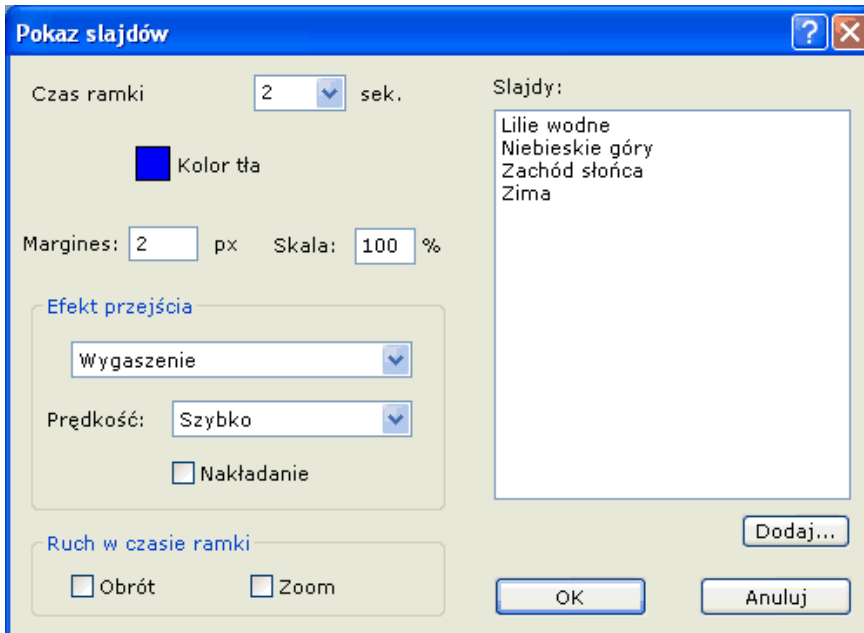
Pokaz slajdów

Czas ramki 2 sek.

Kolor tła

Margines: 2 px Skala: 100 %

Efekt przejścia

Wygaszenie

Prędkość: Szybko

Nakładanie

Ruch w czasie ramki

Obrót Zoom

Slajdy:

Lilie wodne
Niebieskie góry
Zachód słońca
Zima

Dodaj...

OK Anuluj